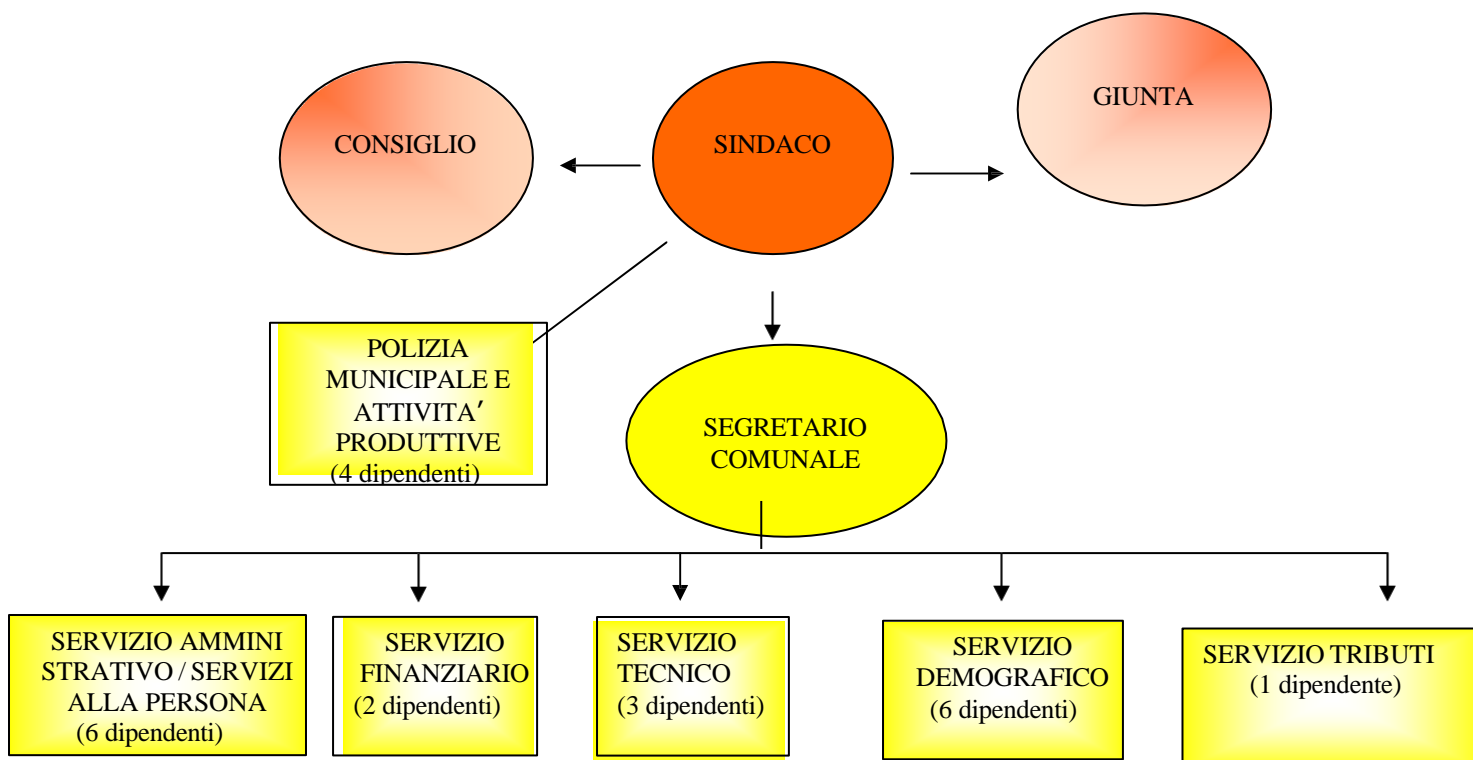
CONSIGLIO

SINDACO

GIUNTA

POLIZIA MUNICIPALE E ATTIVITA' PRODUTTIVE (4 dipendenti)

SEGRETARIO COMUNALE

SERVIZIO AMMINI STRATIVO / SERVIZI ALLA PERSONA (6 dipendenti)

SERVIZIO FINANZIARIO (2 dipendenti)

SERVIZIO TECNICO (3 dipendenti)

SERVIZIO DEMOGRAFICO (6 dipendenti)

SERVIZIO TRIBUTI (1 dipendente)